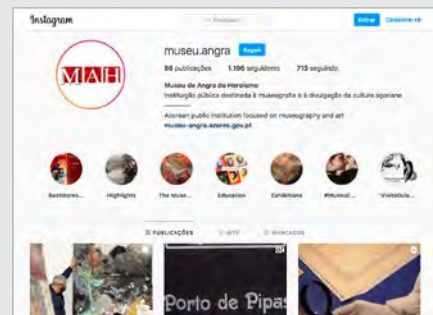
Instagram

Pesquisar

Entrar Cadastre-se

MAH

museu.angra Seguir

98 publicações 1.196 seguidores 713 seguindo

Museu de Angra do Heroísmo
Instituição pública destinada à museografia e à divulgação da cultura açoriana

Azorean public institution focused on museography and art
museu-angra.azores.gov.pt

Bastidores... Highlights The Muse... Education Exhibitions #MuseuE... VisitaGuia...

PUBLICAÇÕES IGTV MARCADOS

Porto de Pipas